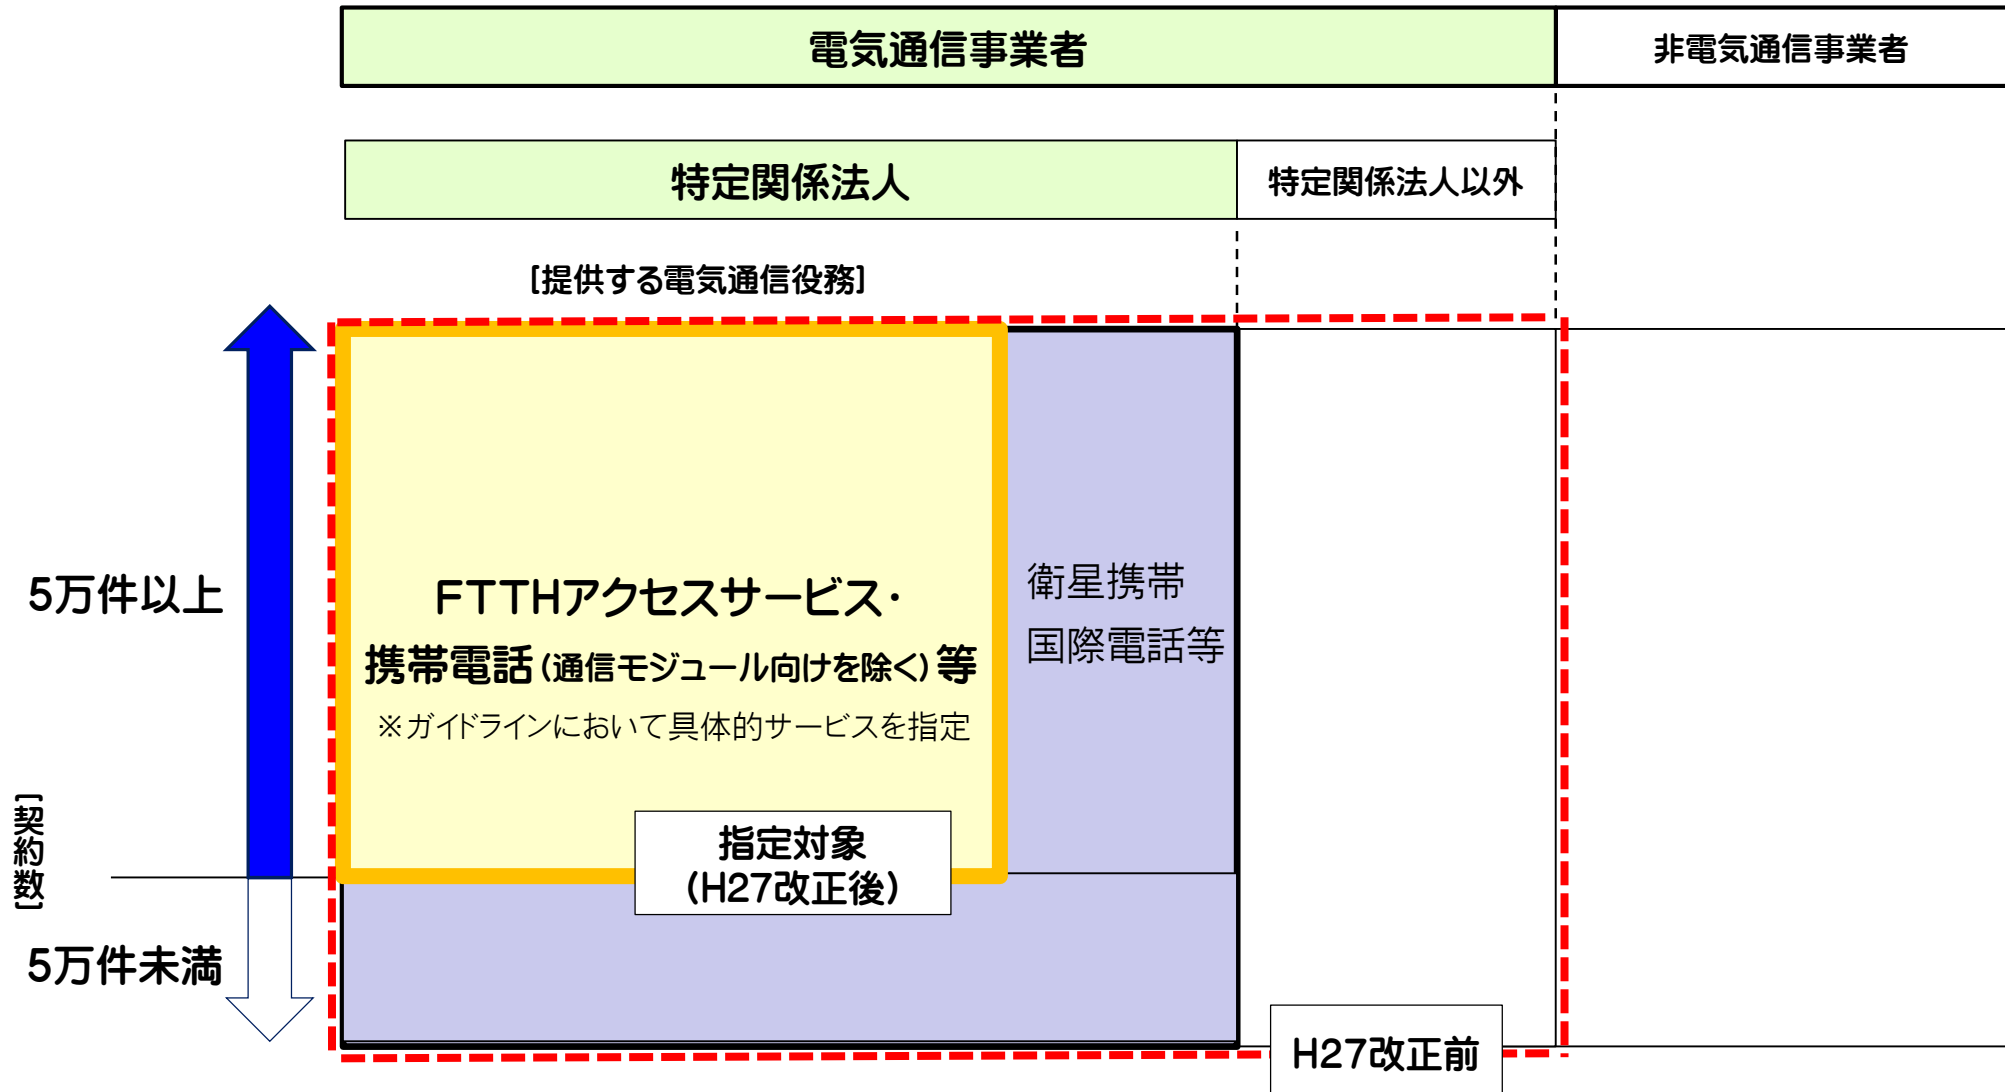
電気通信事業者

非電気通信事業者

特定関係法人

特定関係法人以外

[提供する電気通信役務]

5万件以上

FTTHアクセスサービス・
携帯電話(通信モジュール向けを除く)等
※ガイドラインにおいて具体的サービスを指定

衛星携帯
国際電話等

【契約数】

指定対象
(H27改正後)

5万件未満

H27改正前